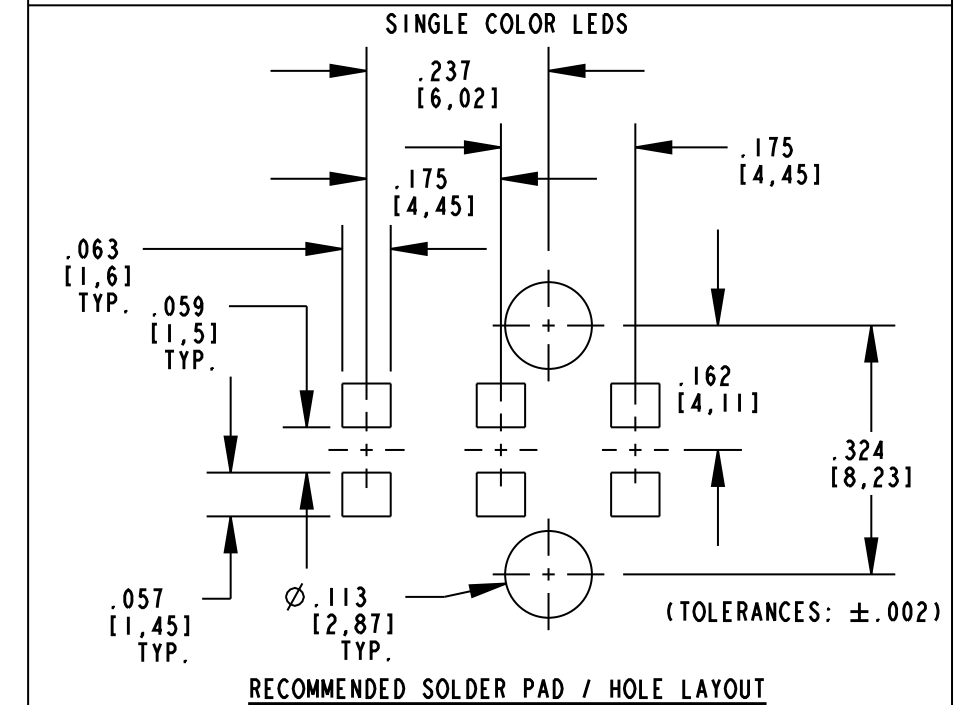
SINGLE COLOR LEDS

.237
[6,02]

.175
[4,45]

.175
[4,45]

.063
[1,6]
TYP.

.059
[1,5]
TYP.

.162
[4,11]

.324
[8,23]

.057
[1,45]
TYP.

$\varnothing$.113
[2,87]
TYP.

(TOLERANCES: $\pm$.002)

RECOMMENDED SOLDER PAD / HOLE LAYOUT